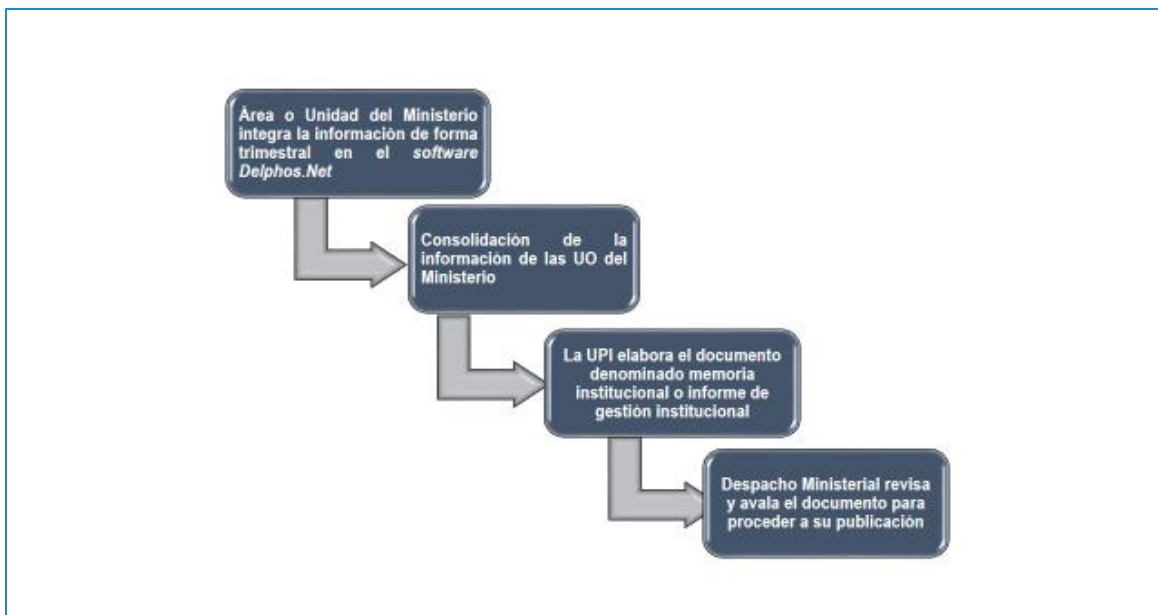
Àrea o Unidad del Ministerio integra la información de forma trimestral en el *software* *Delphos.Net*

Consolidación de la información de las UO del Ministerio

La UPI elabora el documento denominado memoria institucional o informe de gestión institucional

Despacho Ministerial revisa y avala el documento para proceder a su publicación